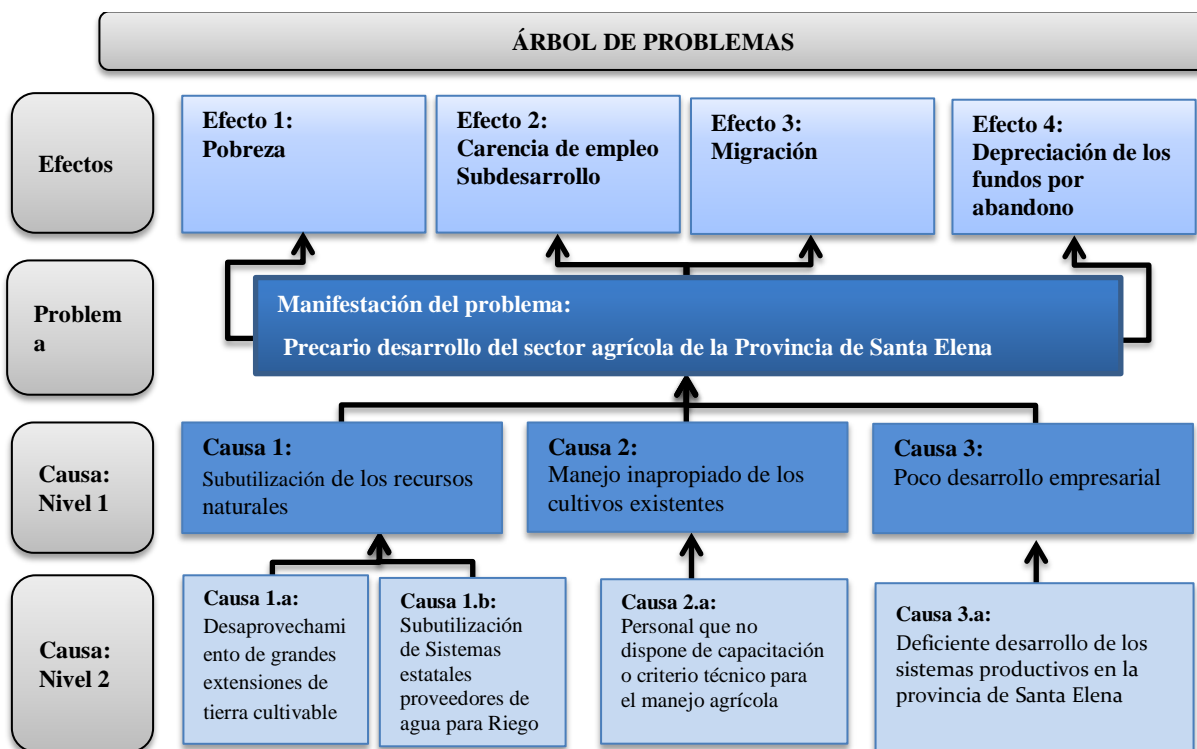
ÁRBOL DE PROBLEMAS

Efectos

Efecto 1:
Pobreza

Efecto 2:
Carencia de empleo
Subdesarrollo

Efecto 3:
Migración

Efecto 4:
Depreciación de los fundos por abandono

Problema

Manifestación del problema:
Precario desarrollo del sector agrícola de la Provincia de Santa Elena

Causa: Nivel 1

Causa 1:
Subutilización de los recursos naturales

Causa 2:
Manejo inapropiado de los cultivos existentes

Causa 3:
Poco desarrollo empresarial

Causa: Nivel 2

Causa 1.a:
Desaprovechamiento de grandes extensiones de tierra cultivable

Causa 1.b:
Subutilización de Sistemas estatales proveedores de agua para Riego

Causa 2.a:
Personal que no dispone de capacitación o criterio técnico para el manejo agrícola

Causa 3.a:
Deficiente desarrollo de los sistemas productivos en la provincia de Santa Elena